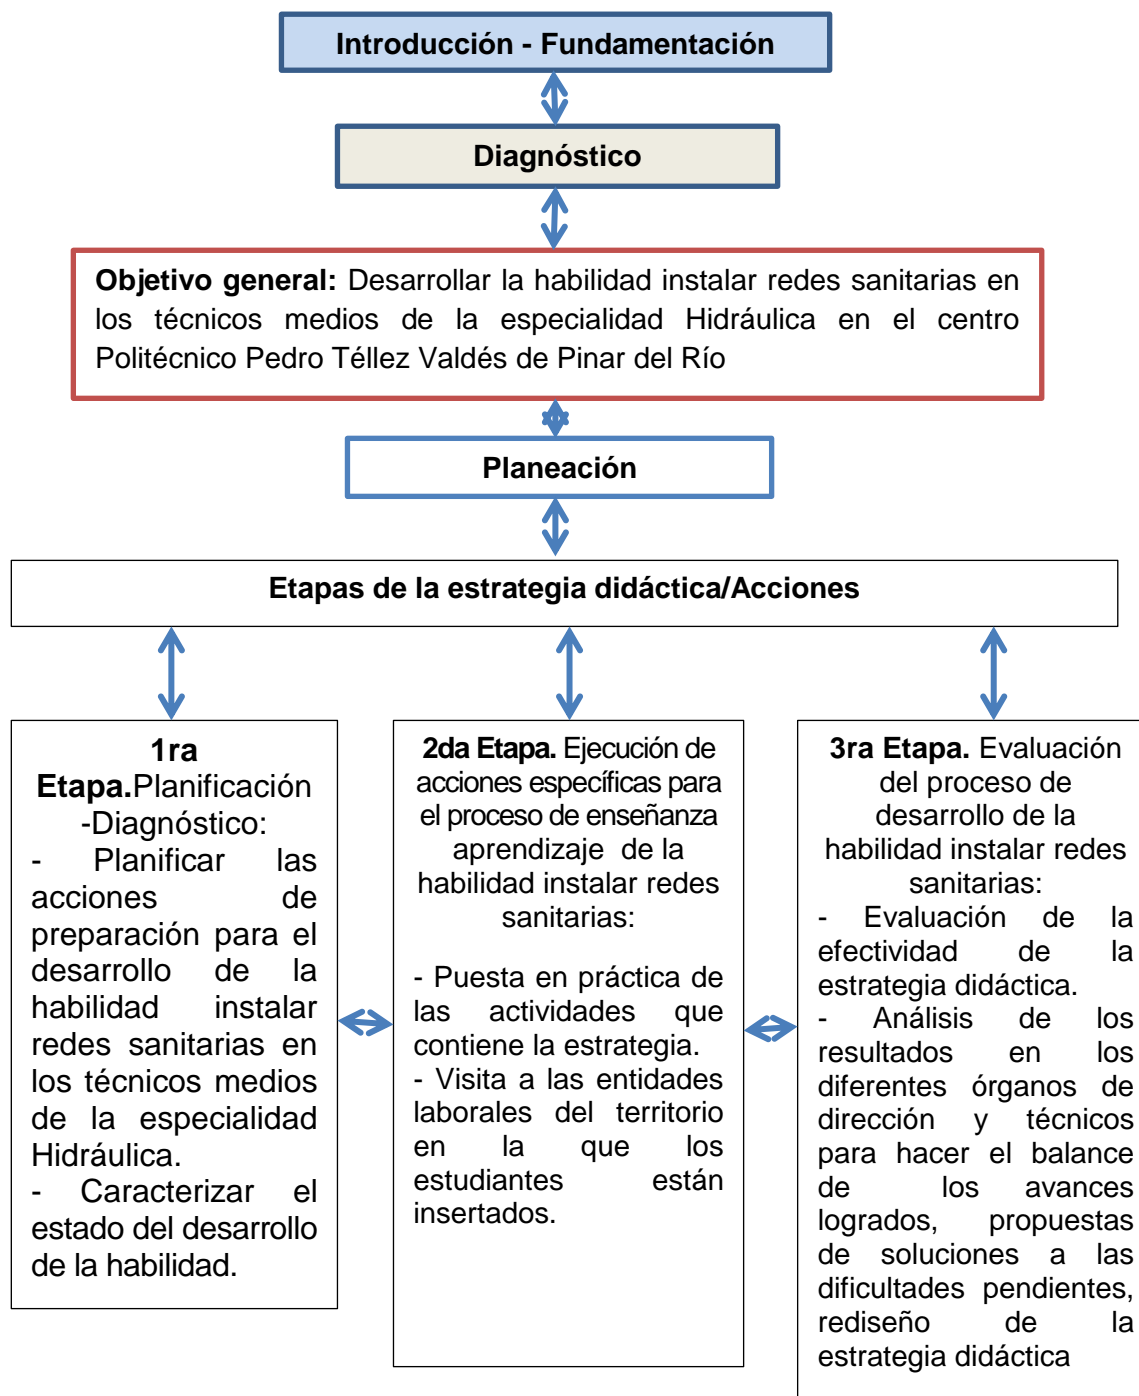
Introducción - Fundamentación

Diagnóstico

**Objetivo general:** Desarrollar la habilidad instalar redes sanitarias en los técnicos medios de la especialidad Hidráulica en el centro Politécnico Pedro Téllez Valdés de Pinar del Río

Planeación

Etapas de la estrategia didáctica/Acciones

**1ra Etapa.**Planificación -Diagnóstico:
- Planificar las acciones de preparación para el desarrollo de la habilidad instalar redes sanitarias en los técnicos medios de la especialidad Hidráulica.
- Caracterizar el estado del desarrollo de la habilidad.

**2da Etapa.** Ejecución de acciones específicas para el proceso de enseñanza aprendizaje de la habilidad instalar redes sanitarias:

- Puesta en práctica de las actividades que contiene la estrategia.
- Visita a las entidades laborales del territorio en la que los estudiantes están insertados.

**3ra Etapa.** Evaluación del proceso de desarrollo de la habilidad instalar redes sanitarias:
- Evaluación de la efectividad de la estrategia didáctica.
- Análisis de los resultados en los diferentes órganos de dirección y técnicos para hacer el balance de los avances logrados, propuestas de soluciones a las dificultades pendientes, rediseño de la estrategia didáctica